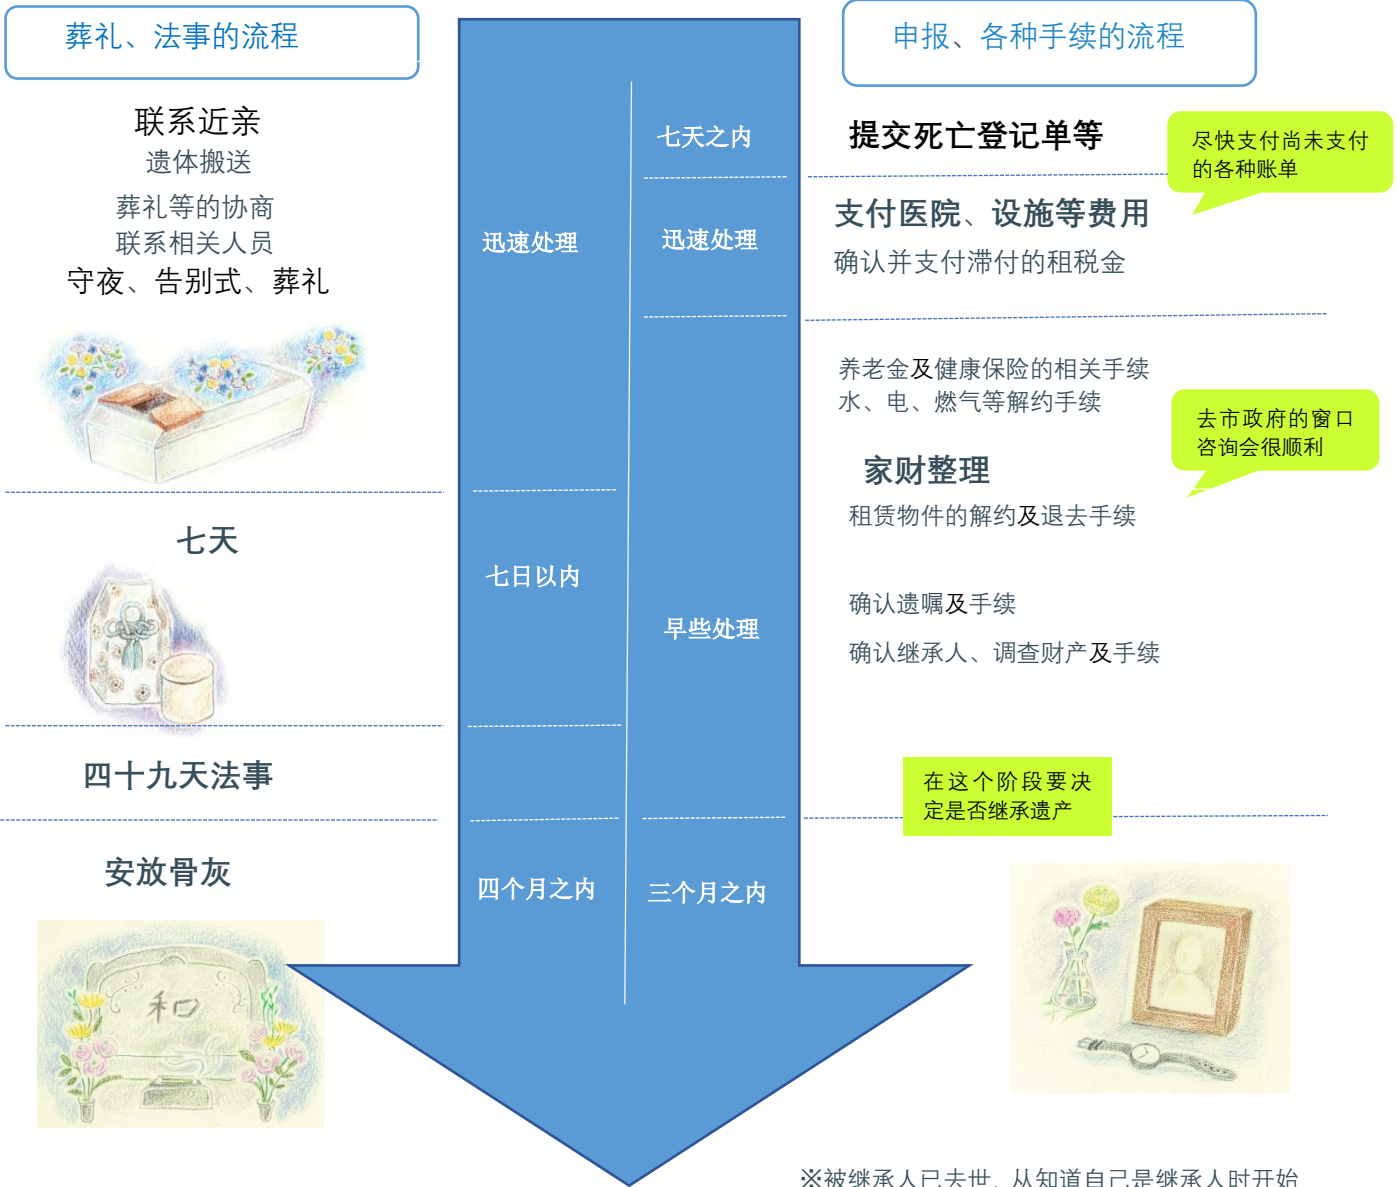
葬礼、法事的流程

联系近亲
遗体搬送
葬礼等的协商
联系相关人员
守夜、告别式、葬礼

七天

四十九天法事

安放骨灰

和

迅速处理

七日以内

四个月之内

七天之内

迅速处理

早些处理

三个月之内

申报、各种手续的流程

提交死亡登记单等

尽快支付尚未支付的各种账单

支付医院、设施等费用
确认并支付滞付的租税金

养老金及健康保险的相关手续
水、电、燃气等解约手续

去市政府的窗口咨询会很顺利

家财整理
租赁物件的解约及退去手续

确认遗嘱及手续
确认继承人、调查财产及手续

在这个阶段要决定是否继承遗产

※被继承人已去世，从知道自己是继承人时开始